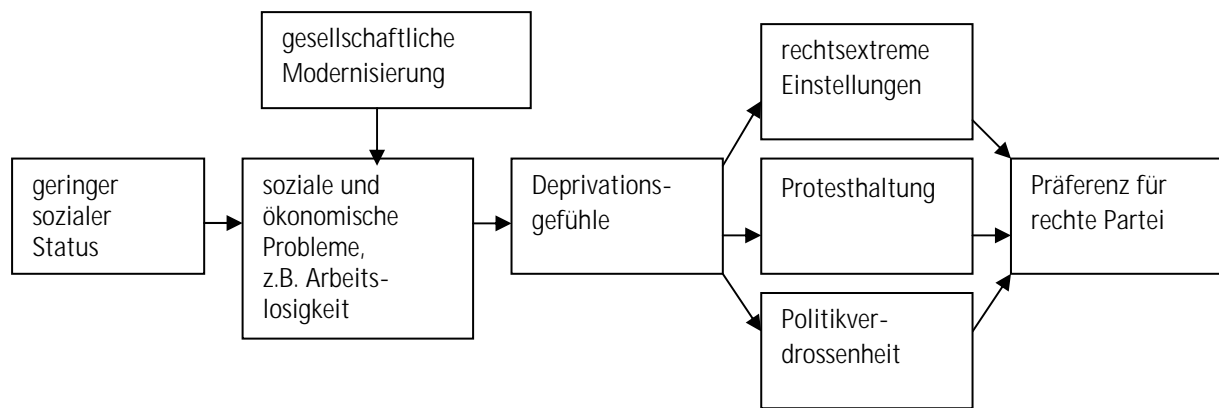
gesellschaftliche Modernisierung

geringer sozialer Status

soziale und ökonomische Probleme, z.B. Arbeitslosigkeit

Deprivationsgefühle

rechtsextreme Einstellungen

Protesthaltung

Politikverdrossenheit

Präferenz für rechte Partei